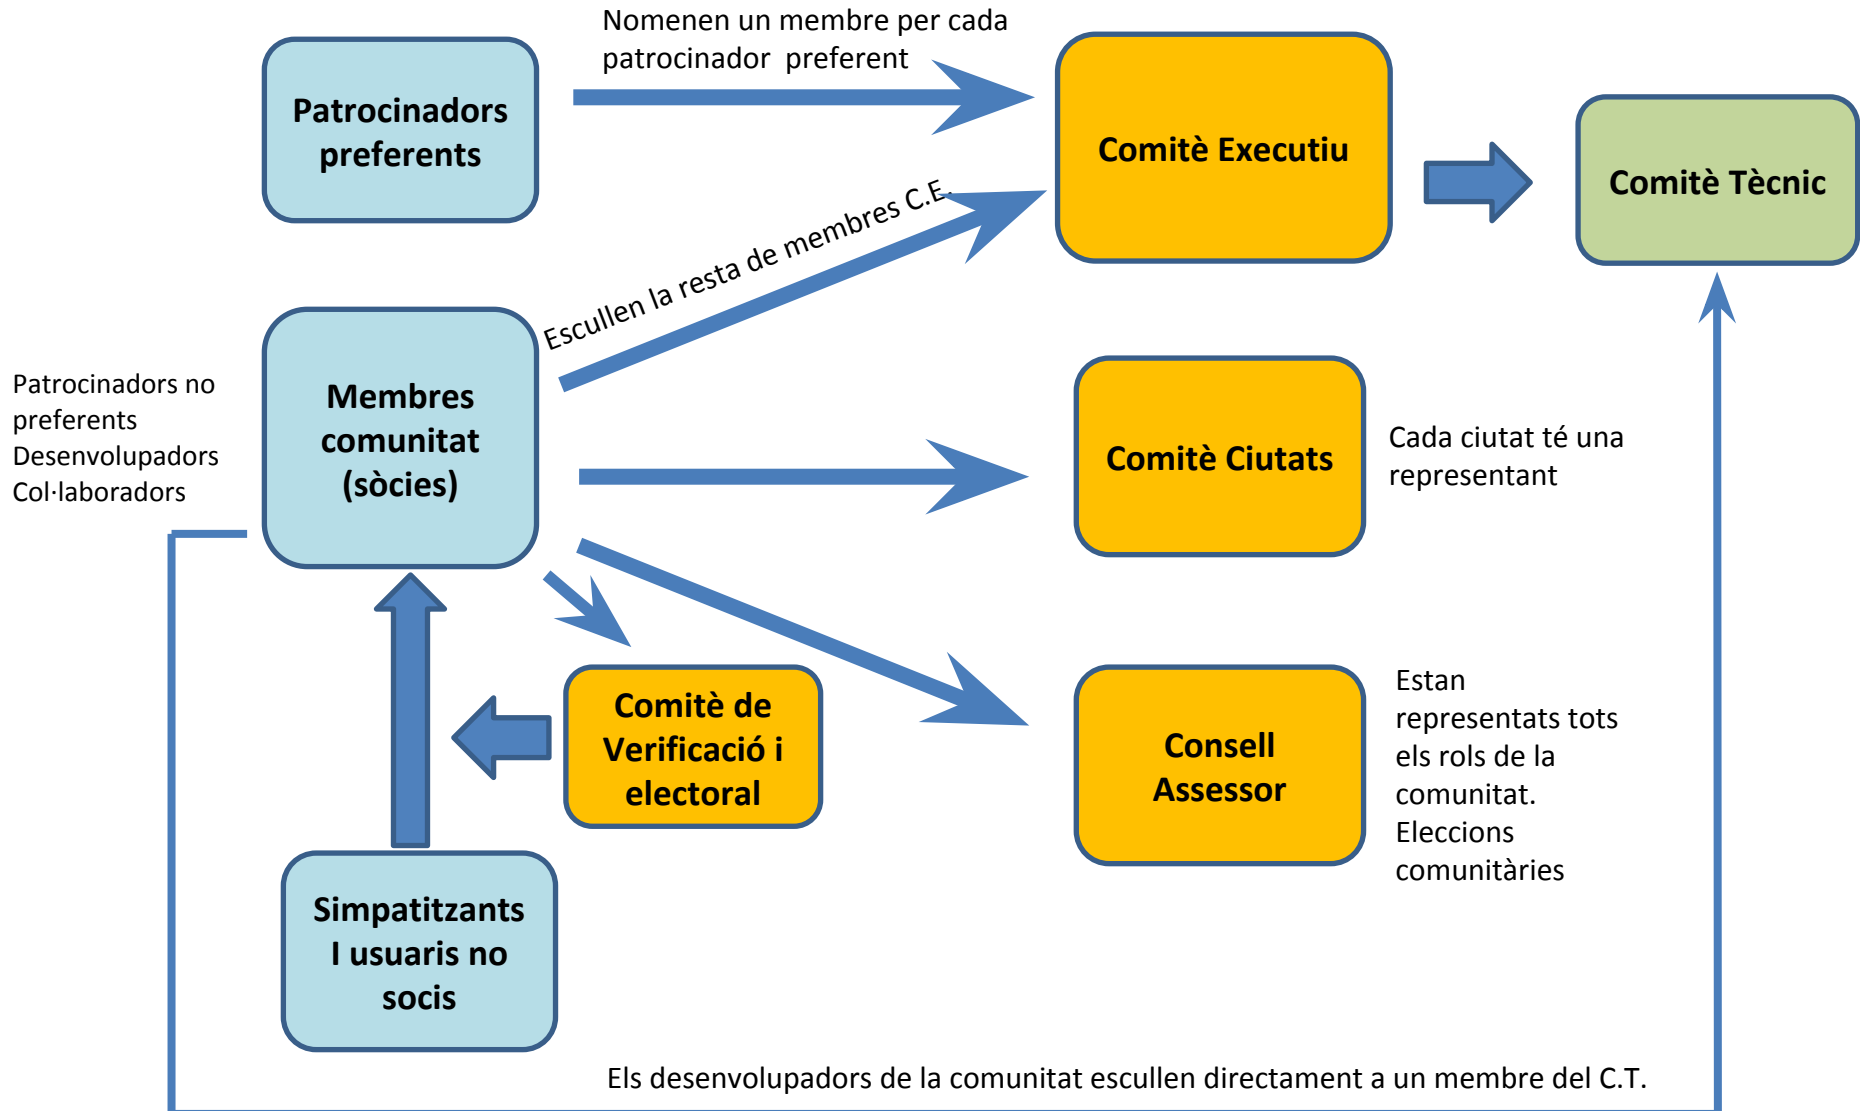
Patrocinadors preferents

Nomenen un membre per cada patrocinador preferent

Comitè Executiu

Comitè Tècnic

Escullen la resta de membres C.E.

Patrocinadors no preferents
Desenvolupadors
Col·laboradors

Membres comunitat (sòcies)

Comitè Ciutats

Cada ciutat té una representant

Comitè de Verificació i electoral

Consell Assessor

Estan representats tots els rols de la comunitat.
Eleccions comunitàries

Simpatitzants I usuaris no socis

Els desenvolupadors de la comunitat escullen directament a un membre del C.T.